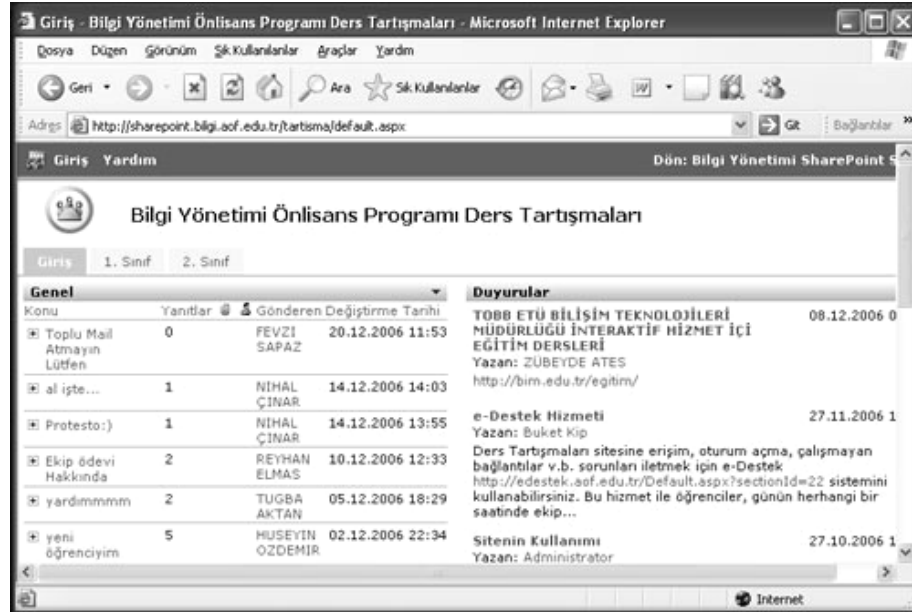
Giriş - Bilgi Yönetimi Önlisans Programı Ders Tartışmaları - Microsoft Internet Explorer

Dosya Düzen Görünüm Sık Kullanılanlar Araçlar Yardım

Geri Ara Sık Kullanılanlar

Adres http://sharepoint.bilgi.aof.edu.tr/tartisma/default.aspx Git Bağlantılar

Giriş Yardım Dön: Bilgi Yönetimi SharePoint S

Bilgi Yönetimi Önlisans Programı Ders Tartışmaları

Giriş 1. Sınıf 2. Sınıf

Genel

| Konu | Yanıtlar | Gönderen | Değiştirme Tarihi |
|---|---|---|---|
| Toplu Mail Atmayın Lütfen | 0 | FEVZI SAPAZ | 20.12.2006 11:53 |
| al işte... | 1 | NIHAL ÇINAR | 14.12.2006 14:03 |
| Protesto:) | 1 | NIHAL ÇINAR | 14.12.2006 13:55 |
| Ekip ödevi Hakkında | 2 | REYHAN ELMAS | 10.12.2006 12:33 |
| yardımmmm | 2 | TUGBA AKTAN | 05.12.2006 18:29 |
| yeni öğrenciyim | 5 | HUSEYIN OZDEMIR | 02.12.2006 22:34 |

Duyurular

TOBB ETÜ BİLİŞİM TEKNOLOJİLERİ MÜDÜRLÜĞÜ İNTERAKTİF HİZMET İÇİ EĞİTİM DERSLERİ 08.12.2006 0
Yazan: ZÜBEYDE ATES
http://bim.edu.tr/egitim/

e-Destek Hizmeti 27.11.2006 1
Yazan: Buket Kip
Ders Tartışmaları sitesine erişim, oturum açma, çalışmayan bağlantılar v.b. sorunları iletmek için e-Destek http://edestek.aof.edu.tr/Default.aspx?sectionId=22 sistemini kullanabilirsiniz. Bu hizmet ile öğrenciler, günün herhangi bir saatinde ekip...

Sitenin Kullanımı 27.10.2006 1
Yazan: Administrator

Internet